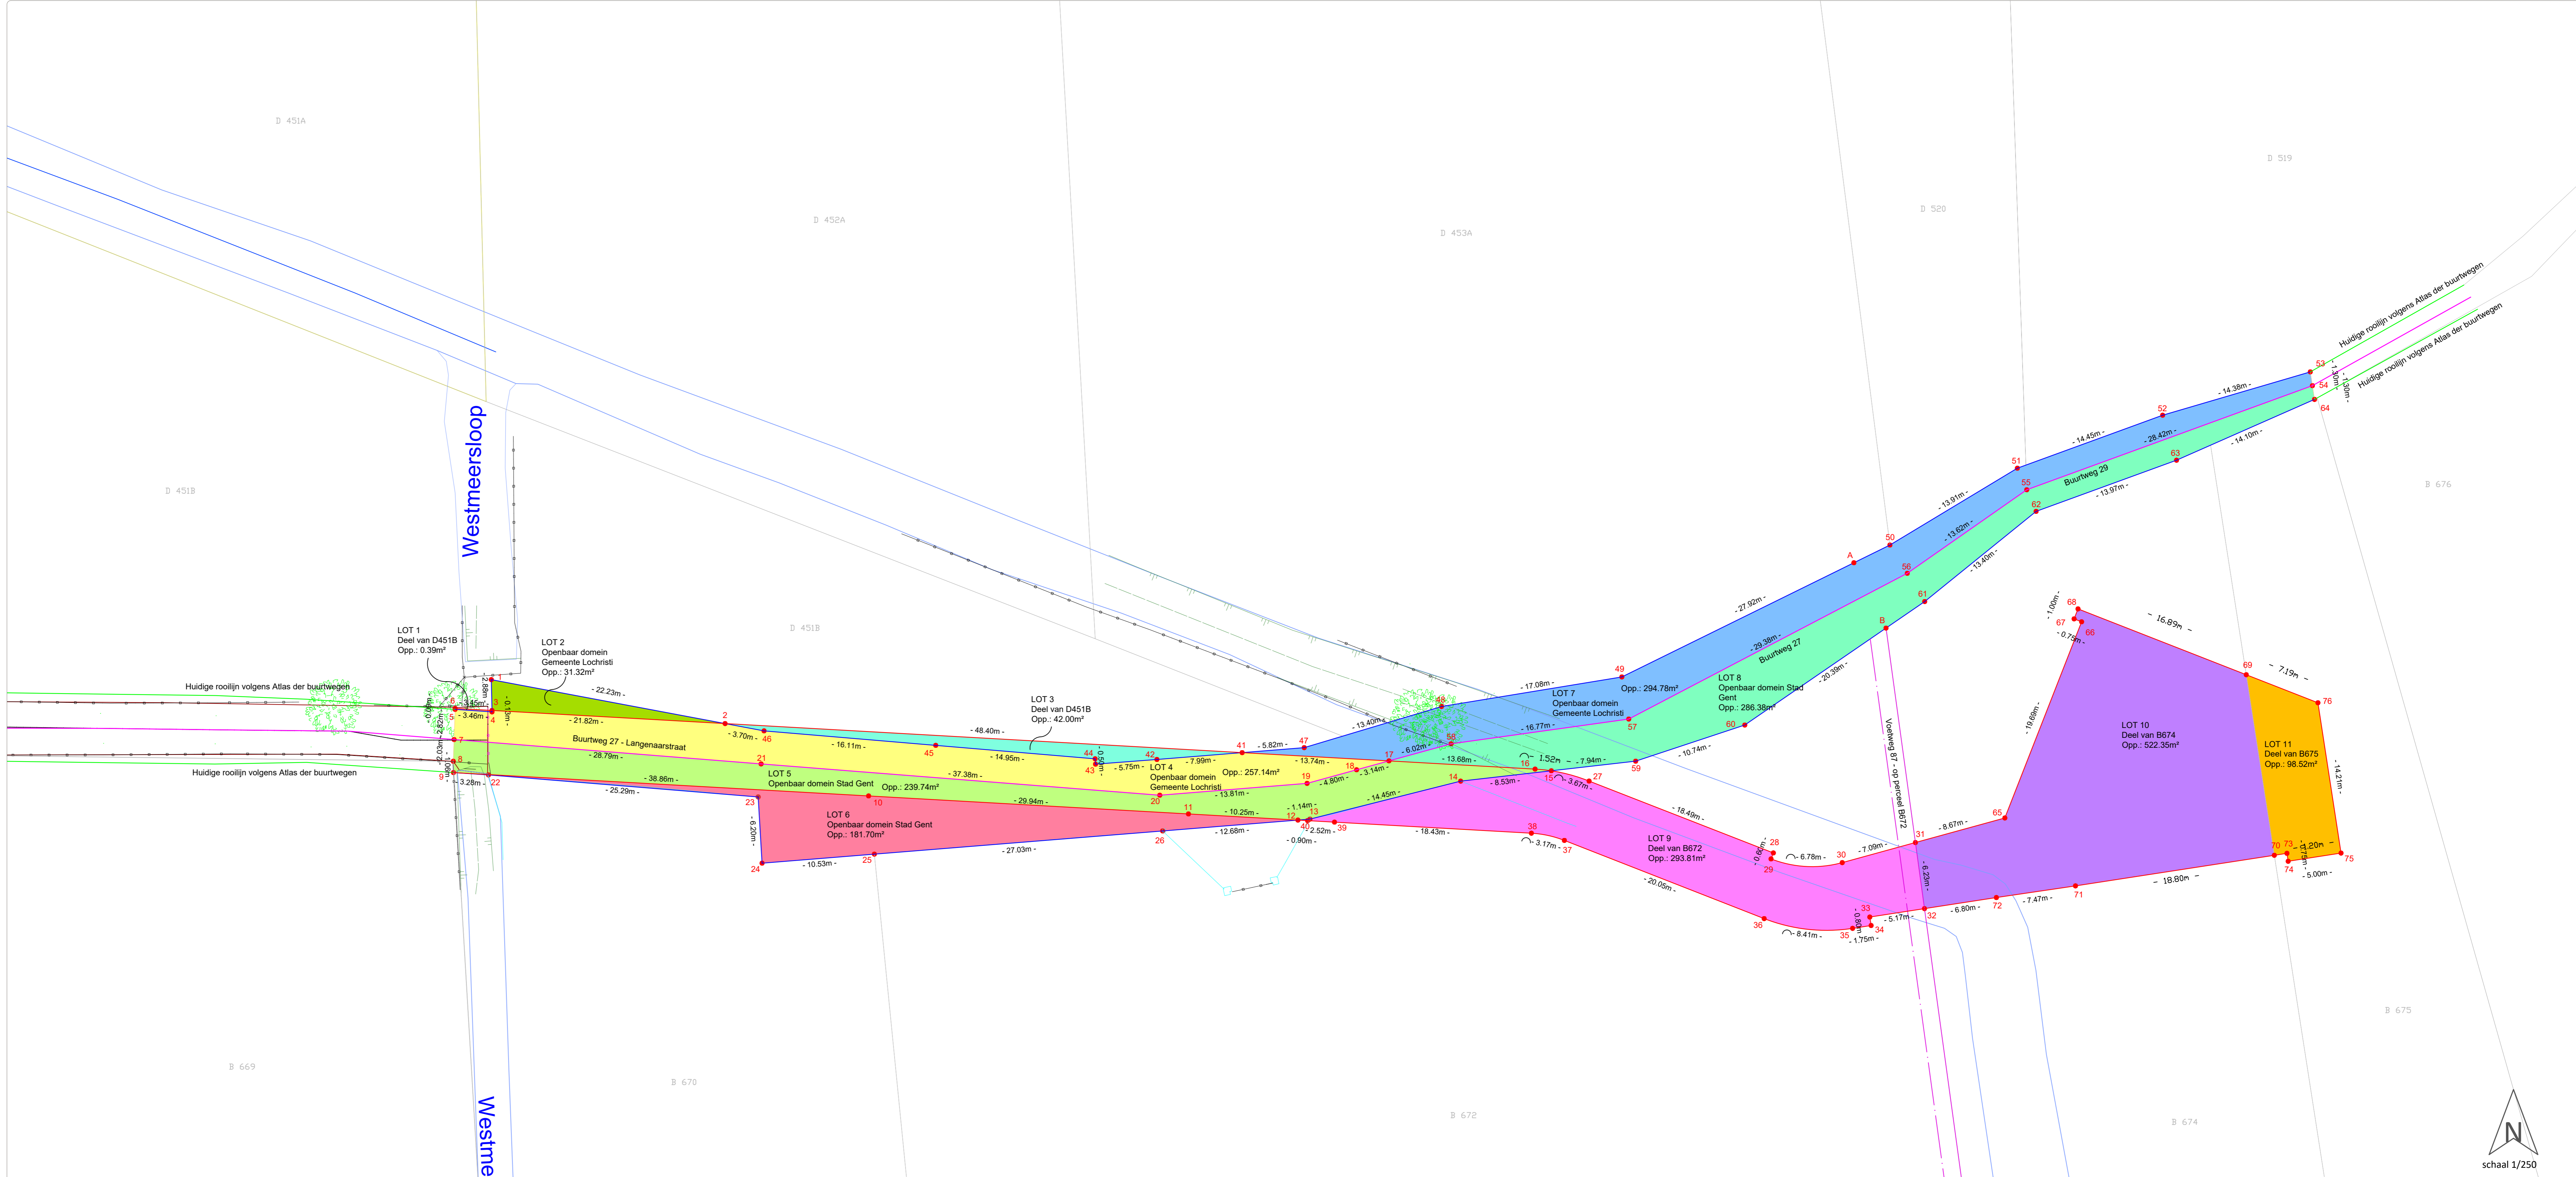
D 451A

D 452A

D 453A

D 520

D 519

D 451B

D 451B

B 676

Westmeersloop

Huidige rooilijn volgens Atlas der buurtwegen

Huidige rooilijn volgens Atlas der buurtwegen

Huidige rooilijn volgens Atlas der buurtwegen

Huidige rooilijn volgens Atlas der buurtwegen

LOT 1
Deel van D451B
Opp.: 0.39m²

LOT 2
Openbaar domein
Gemeente Lochristi
Opp.: 31.32m²

LOT 3
Deel van D451B
Opp.: 42.00m²

LOT 4
Openbaar domein
Gemeente Lochristi
Opp.: 257.14m²

LOT 5
Openbaar domein Stad Gent
Opp.: 239.74m²

LOT 6
Openbaar domein Stad Gent
Opp.: 181.70m²

LOT 7
Openbaar domein
Gemeente Lochristi
Opp.: 294.78m²

LOT 8
Openbaar domein Stad Gent
Opp.: 286.38m²

LOT 9
Deel van B672
Opp.: 293.81m²

LOT 10
Deel van B674
Opp.: 522.35m²

LOT 11
Deel van B675
Opp.: 98.52m²

Buurtweg 27 - Langenaarstraat

Buurtweg 27

Buurtweg 29

Voetweg 87 - op perceel B672

- 22.23m -
- 21.82m -
- 3.70m -
- 16.11m -
- 48.40m -
- 14.95m -
- 5.75m -
- 7.99m -
- 5.82m -
- 13.74m -
- 13.40m -
- 17.08m -
- 16.77m -
- 27.92m -
- 29.38m -
- 13.91m -
- 13.62m -
- 14.45m -
- 28.42m -
- 14.38m -
- 14.10m -
- 13.97m -
- 13.40m -
- 20.39m -
- 10.74m -
- 7.94m -
1.52m
- 13.68m -
- 6.02m -
- 3.14m -
- 4.80m -
- 13.81m -
- 28.79m -
- 37.38m -
- 38.86m -
- 25.29m -
- 29.94m -
- 10.25m -
- 1.14m -
- 14.45m -
- 8.53m -
3.67m
- 18.49m -
- 6.78m -
- 7.09m -
- 8.67m -
- 19.68m -
16.89m
7.19m
- 14.21m -
1.20m
- 5.00m -
18.80m
- 7.47m -
- 6.80m -
- 5.17m -
- 1.75m -
- 8.41m -
- 20.05m -
- 3.17m -
- 18.43m -
- 0.90m -
2.52m
- 12.68m -
- 27.03m -
- 10.53m -
- 6.20m -
- 3.45m -
- 3.46m -
- 3.28m -
2.88m
0.13m
2.82m
2.03m
0.00m
0.90m
1.00m
0.73m
0.60m
6.23m
0.80m
1.30m
1.30m
1.75m

1 2 3 4 5 6 7 8 9 10 11 12 13 14 15 16 17 18 19 20 21 22 23 24 25 26 27 28 29 30 31 32 33 34 35 36 37 38 39 40 41 42 43 44 45 46 47 48 49 50 51 52 53 54 55 56 57 58 59 60 61 62 63 64 65 66 67 68 69 70 71 72 73 74 75 76 A B

B 669

B 670

B 672

B 674

B 675

Westme

N
schaal 1/250